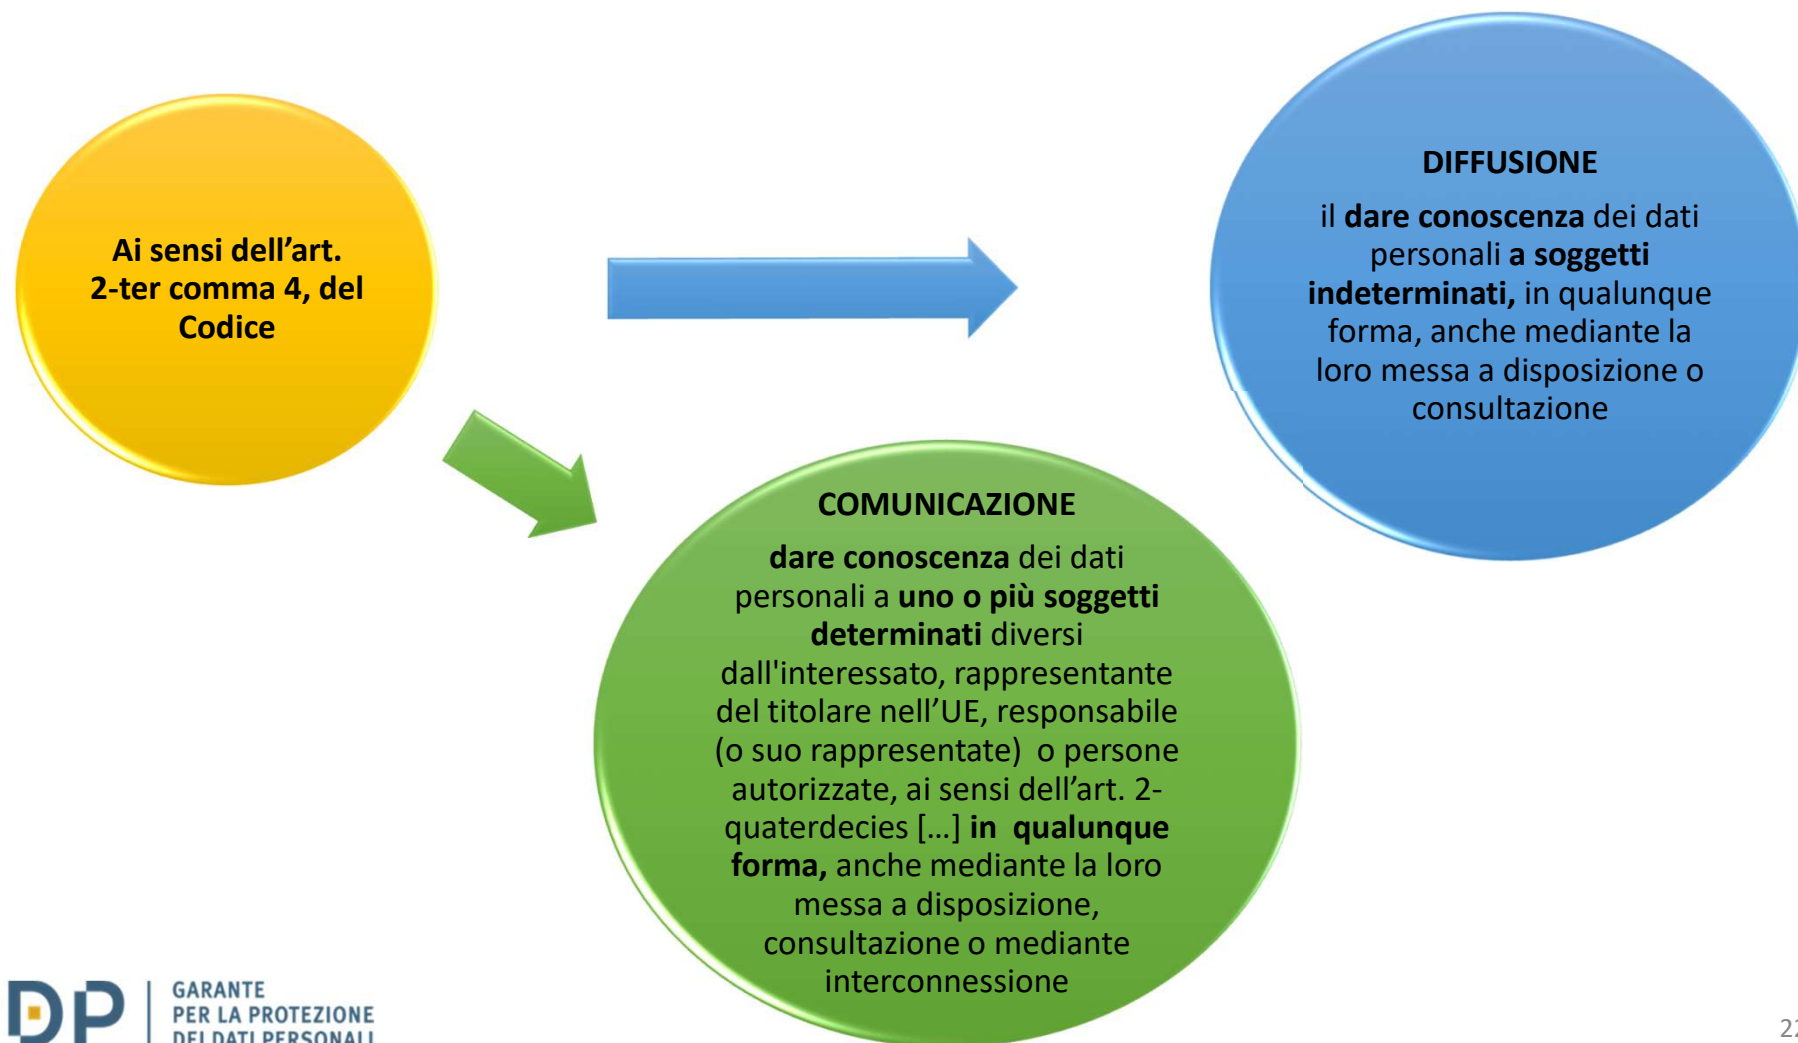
Ai sensi dell’art. 2-ter comma 4, del Codice

DIFFUSIONE

il dare conoscenza dei dati personali a soggetti indeterminati, in qualunque forma, anche mediante la loro messa a disposizione o consultazione

COMUNICAZIONE

dare conoscenza dei dati personali a uno o più soggetti determinati diversi dall'interessato, rappresentante del titolare nell’UE, responsabile (o suo rappresentate) o persone autorizzate, ai sensi dell’art. 2-quaterdecies […] in qualunque forma, anche mediante la loro messa a disposizione, consultazione o mediante interconnessione

DP GARANTE PER LA PROTEZIONE DEI DATI PERSONALI

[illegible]